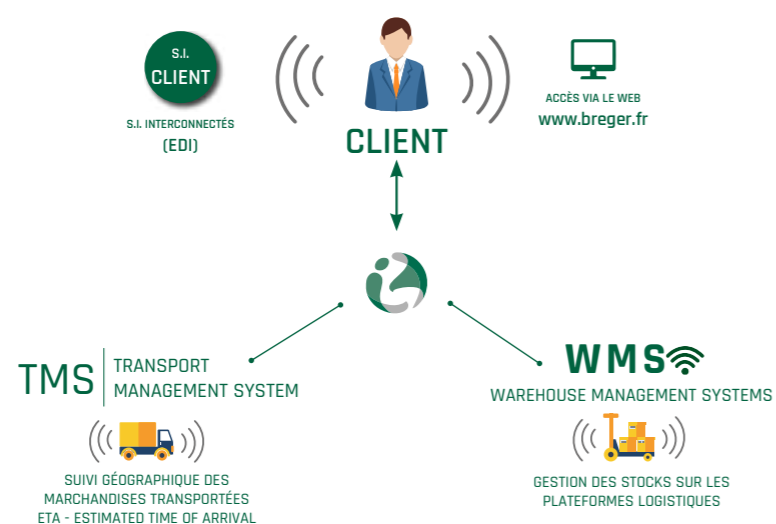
S.I.
CLIENT

S.I. INTERCONNECTÉS
(EDI)

CLIENT

ACCÈS VIA LE WEB
www.breger.fr

TMS | TRANSPORT MANAGEMENT SYSTEM

SUIVI GÉOGRAPHIQUE DES MARCHANDISES TRANSPORTÉES
ETA - ESTIMATED TIME OF ARRIVAL

WMS

WAREHOUSE MANAGEMENT SYSTEMS

GESTION DES STOCKS SUR LES PLATEFORMES LOGISTIQUES